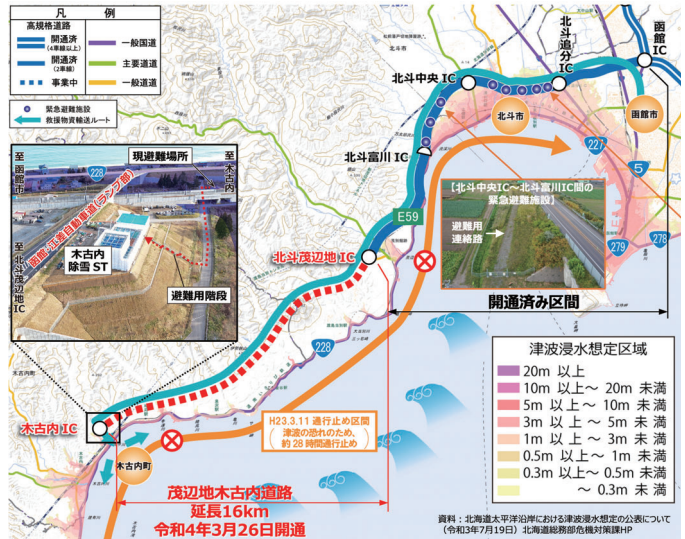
凡　例

高規格道路

開通済（4車線以上）

開通済（2車線）

事業中

一般国道

主要道道

一般道道

緊急避難施設

救援物資輸送ルート

現避難場所

至函館市

至木古内

至北斗茂辺地IC

函館・江差自動車道（ランプ部）

木古内除雪ST

避難用階段

228

北斗中央IC

北斗追分IC

函館IC

北斗富川IC

北斗市

函館市

227

5

E59

【北斗中央IC～北斗富川IC間の緊急避難施設】

避難用連絡路

279

278

北斗茂辺地IC

開通済み区間

228

津波浸水想定区域

20m 以上

10m 以上～ 20m 未満

5m 以上～ 10m 未満

3m 以上～ 5m 未満

1m 以上～ 3m 未満

0.5m 以上～ 1m 未満

0.3m 以上～ 0.5m 未満

～ 0.3m 未満

木古内IC

木古内町

H23.3.11 通行止め区間（津波の恐れのため、約28時間通行止め）

茂辺地木古内道路
延長16km
令和4年3月26日開通

資料：北海道太平洋沿岸における津波浸水想定の公表について（令和3年7月19日）北海道総務部危機対策課HP